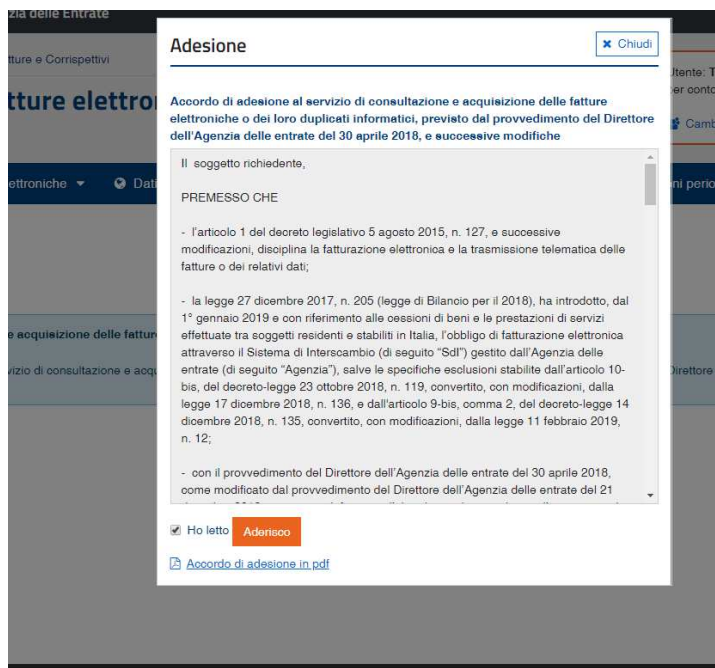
zia delle Entrate

tture e Corrispettivi

tture elettro

ettroniche ▾ Dati

e acquisizione delle fatture

vizio di consultazione e acq

Utente: T
er conto

Camb

ni perio

Direttore

Adesione

✖ Chiudi

Accordo di adesione al servizio di consultazione e acquisizione delle fatture elettroniche o dei loro duplicati informatici, previsto dal provvedimento del Direttore dell'Agenzia delle entrate del 30 aprile 2018, e successive modifiche

Il soggetto richiedente,

PREMESSO CHE

- l'articolo 1 del decreto legislativo 5 agosto 2015, n. 127, e successive modificazioni, disciplina la fatturazione elettronica e la trasmissione telematica delle fatture o dei relativi dati;

- la legge 27 dicembre 2017, n. 205 (legge di Bilancio per il 2018), ha introdotto, dal 1° gennaio 2019 e con riferimento alle cessioni di beni e le prestazioni di servizi effettuate tra soggetti residenti e stabiliti in Italia, l'obbligo di fatturazione elettronica attraverso il Sistema di Interscambio (di seguito "SdI") gestito dall'Agenzia delle entrate (di seguito "Agenzia"), salve le specifiche esclusioni stabilite dall'articolo 10-bis, del decreto-legge 23 ottobre 2018, n. 119, convertito, con modificazioni, dalla legge 17 dicembre 2018, n. 136, e dall'articolo 9-bis, comma 2, del decreto-legge 14 dicembre 2018, n. 135, convertito, con modificazioni, dalla legge 11 febbraio 2019, n. 12;

- con il provvedimento del Direttore dell'Agenzia delle entrate del 30 aprile 2018, come modificato dal provvedimento del Direttore dell'Agenzia delle entrate del 21

Ho letto Aderisco

Accordo di adesione in pdf